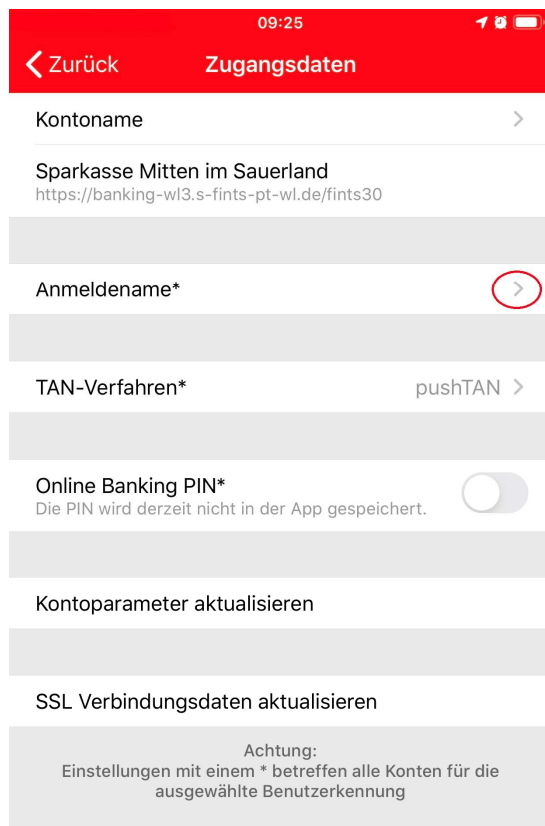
09:25

Zurück

Zugangsdaten

Kontoname

Sparkasse Mitten im Sauerland
https://banking-wl3.s-fints-pt-wl.de/fints30

Anmeldename*

TAN-Verfahren*
pushTAN

Online Banking PIN*
Die PIN wird derzeit nicht in der App gespeichert.

Kontoparameter aktualisieren

SSL Verbindungsdaten aktualisieren

Achtung:
Einstellungen mit einem * betreffen alle Konten für die ausgewählte Benutzerkennung